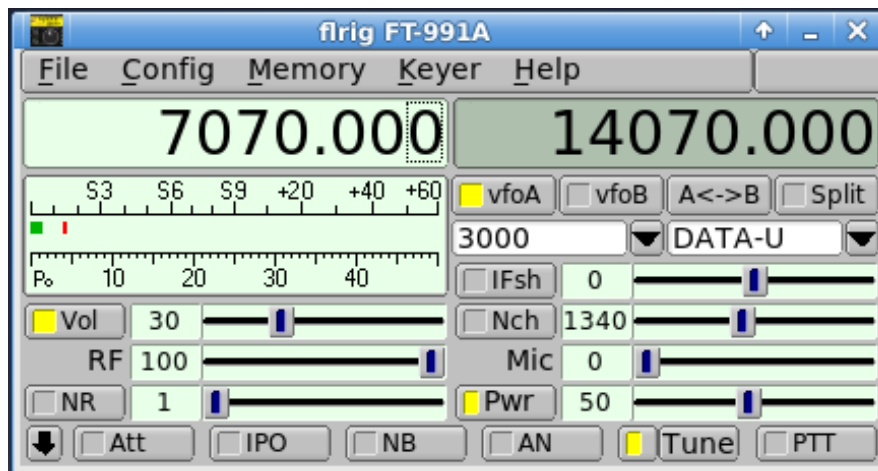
flrig FT-991A

File Config Memory Keyer Help

7070.000

14070.000

S3 S6 S9 +20 +40 +60

Po 10 20 30 40

vfoA vfoB A<->B Split

3000 DATA-U

IFsh 0

Vol 30

Nch 1340

RF 100

Mic 0

NR 1

Pwr 50

Att IPO NB AN Tune PTT